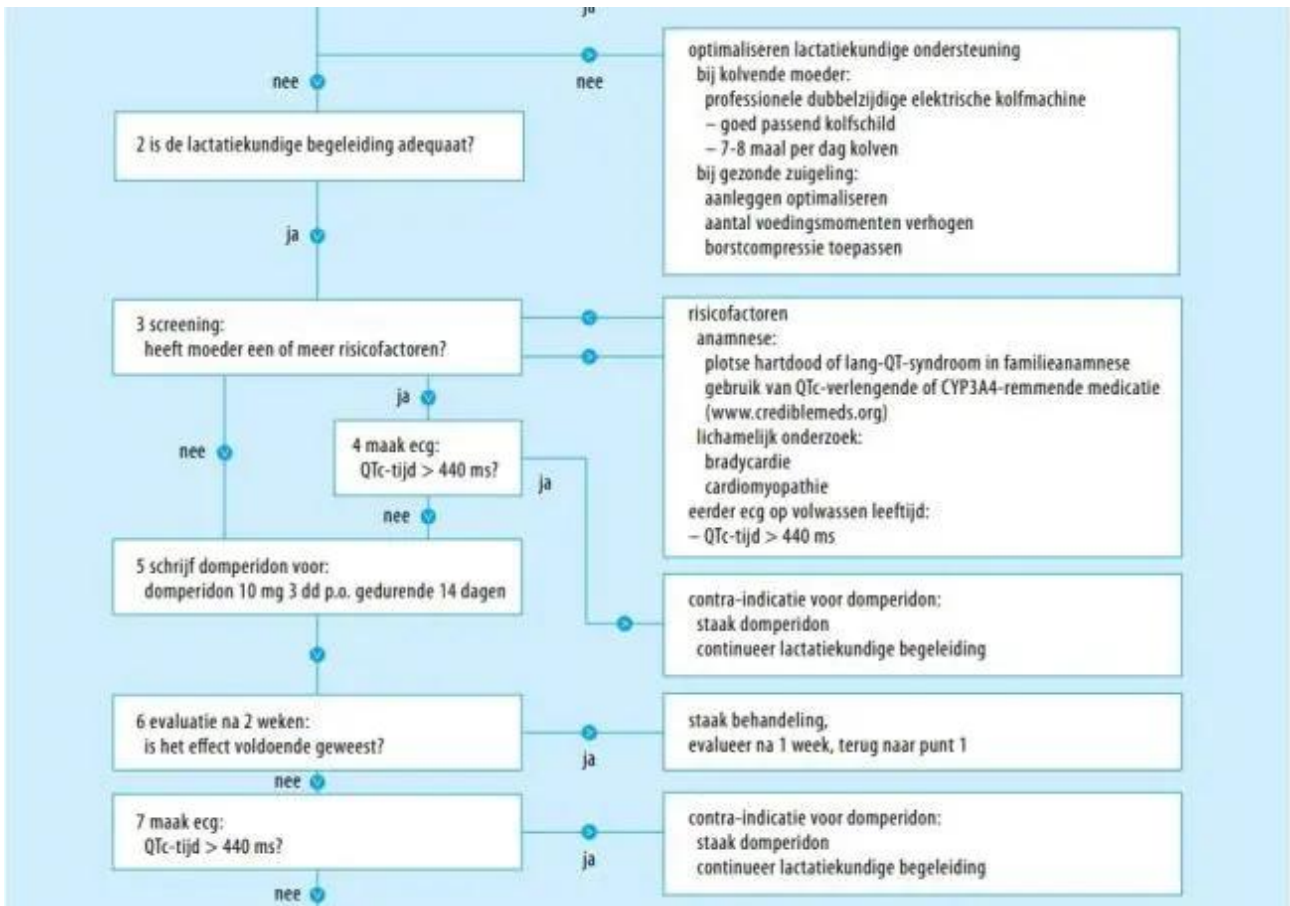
ja

nee

nee

2 is de lactatiekundige begeleiding adequaat?

optimaliseren lactatiekundige ondersteuning
bij kolvende moeder:
professionele dubbelzijdige elektrische kolfmachine
– goed passend kolfschild
– 7-8 maal per dag kolven
bij gezonde zuigeling:
aanleggen optimaliseren
aantal voedingsmomenten verhogen
borstcompressie toepassen

ja

3 screening:
heeft moeder een of meer risicofactoren?

risicofactoren
anamnese:
plotse hartdood of lang-QT-syndroom in familieanamnese
gebruik van QTc-verlengende of CYP3A4-remmende medicatie (www.crediblemeds.org)
lichamelijk onderzoek:
bradycardie
cardiomyopathie
eerder ecg op volwassen leeftijd:
– QTc-tijd > 440 ms

ja

nee

4 maak ecg:
QTc-tijd > 440 ms?

ja

nee

5 schrijf domperidon voor:
domperidon 10 mg 3 dd p.o. gedurende 14 dagen

contra-indicatie voor domperidon:
staak domperidon
continueer lactatiekundige begeleiding

6 evaluatie na 2 weken:
is het effect voldoende geweest?

ja

staak behandeling,
evalueer na 1 week, terug naar punt 1

nee

7 maak ecg:
QTc-tijd > 440 ms?

ja

contra-indicatie voor domperidon:
staak domperidon
continueer lactatiekundige begeleiding

nee